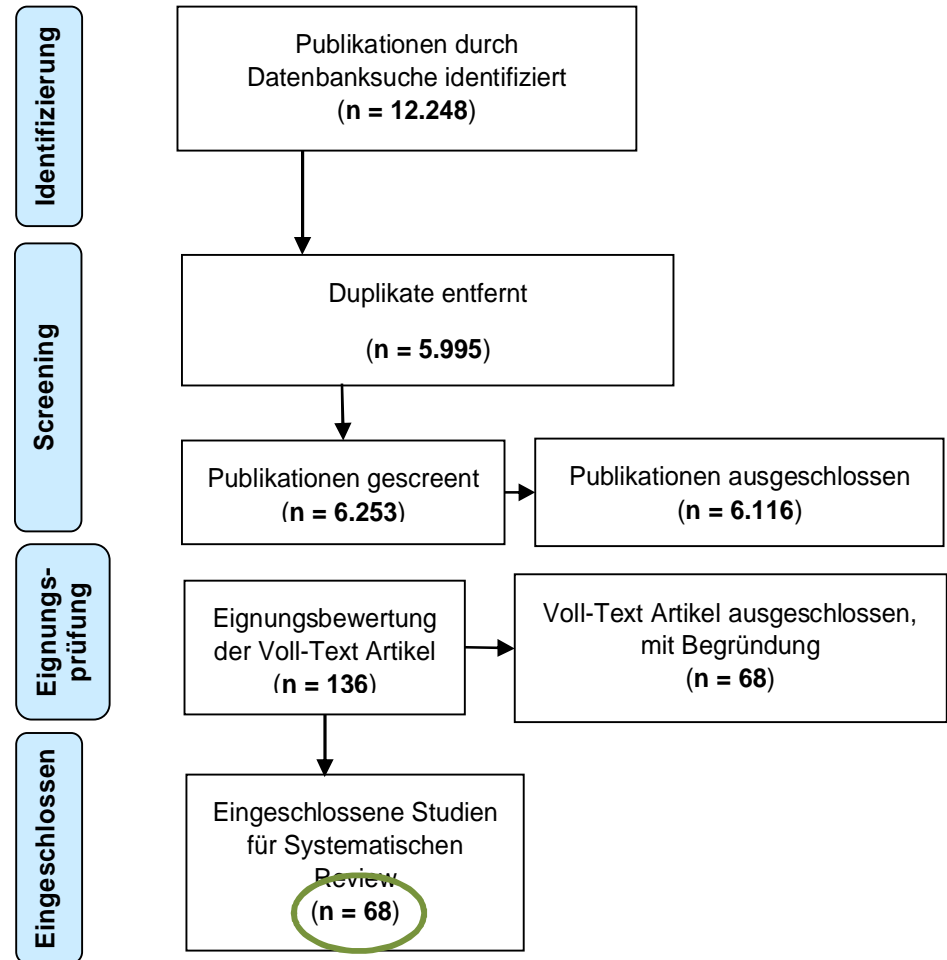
Identifizierung

Publikationen durch Datenbanksuche identifiziert (**n = 12.248**)

Screening

Duplikate entfernt

(**n = 5.995**)

Publikationen gescreent (**n = 6.253**)

Publikationen ausgeschlossen (**n = 6.116**)

Eignungsprüfung

Eignungsbewertung der Voll-Text Artikel (**n = 136**)

Voll-Text Artikel ausgeschlossen, mit Begründung (**n = 68**)

Eingeschlossen

Eingeschlossene Studien für Systematischen Review (**n = 68**)